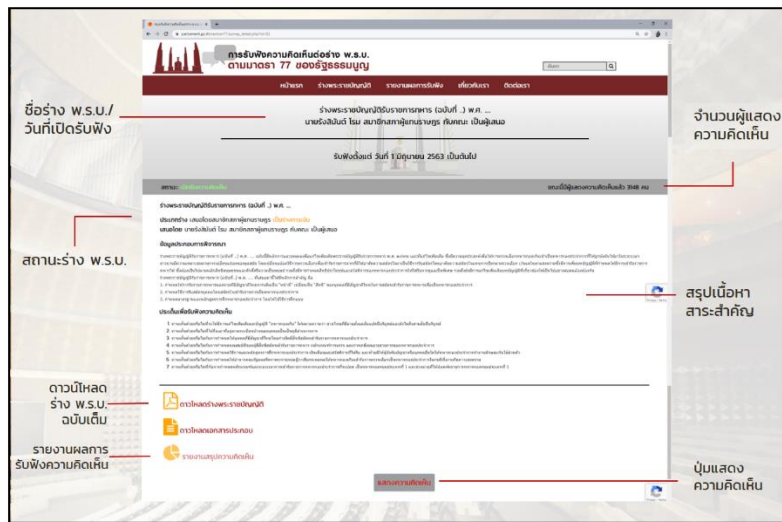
การรับฟังความคิดเห็นต่อร่าง พ.ร.บ.
ตามมาตรา 77 ของรัฐธรรมนูญ

หน้าแรก ร่างพระราชบัญญัติ รายงานผลการรับฟัง เกี่ยวกับเรา ติดต่อเรา

ชื่อร่าง พ.ร.บ./ วันที่เปิดรับฟัง

ร่างพระราชบัญญัติรับราชการทหาร (ฉบับที่ ..) พ.ศ. ...
นายรังสิมันต์ โรม สมาชิกสภาผู้แทนราษฎร กับคณะ เป็นผู้เสนอ

รับฟังตั้งแต่ วันที่ 1 มิถุนายน 2563 เป็นต้นไป

จำนวนผู้แสดงความคิดเห็น

สถานะ: เปิดรับความคิดเห็น

ขณะนี้มีผู้แสดงความคิดเห็นแล้ว 3148 คน

สถานะร่าง พ.ร.บ.

ร่างพระราชบัญญัติรับราชการทหาร (ฉบับที่ ..) พ.ศ. ...

ประเภทร่าง เสนอโดยสมาชิกสภาผู้แทนราษฎร

เสนอโดย นายรังสิมันต์ โรม สมาชิกสภาผู้แทนราษฎร กับคณะ เป็นผู้เสนอ

ข้อมูลประกอบการพิจารณา

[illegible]

ประเด็นเพื่อรับฟังความคิดเห็น

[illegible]

สรุปเนื้อหาสาระสำคัญ

ดาวน์โหลดร่าง พ.ร.บ. ฉบับเต็ม

ดาวโหลดร่างพระราชบัญญัติ

ดาวโหลดเอกสารประกอบ

รายงานผลการรับฟังความคิดเห็น

รายงานสรุปความคิดเห็น

แสดงความคิดเห็น

ปุ่มแสดงความคิดเห็น